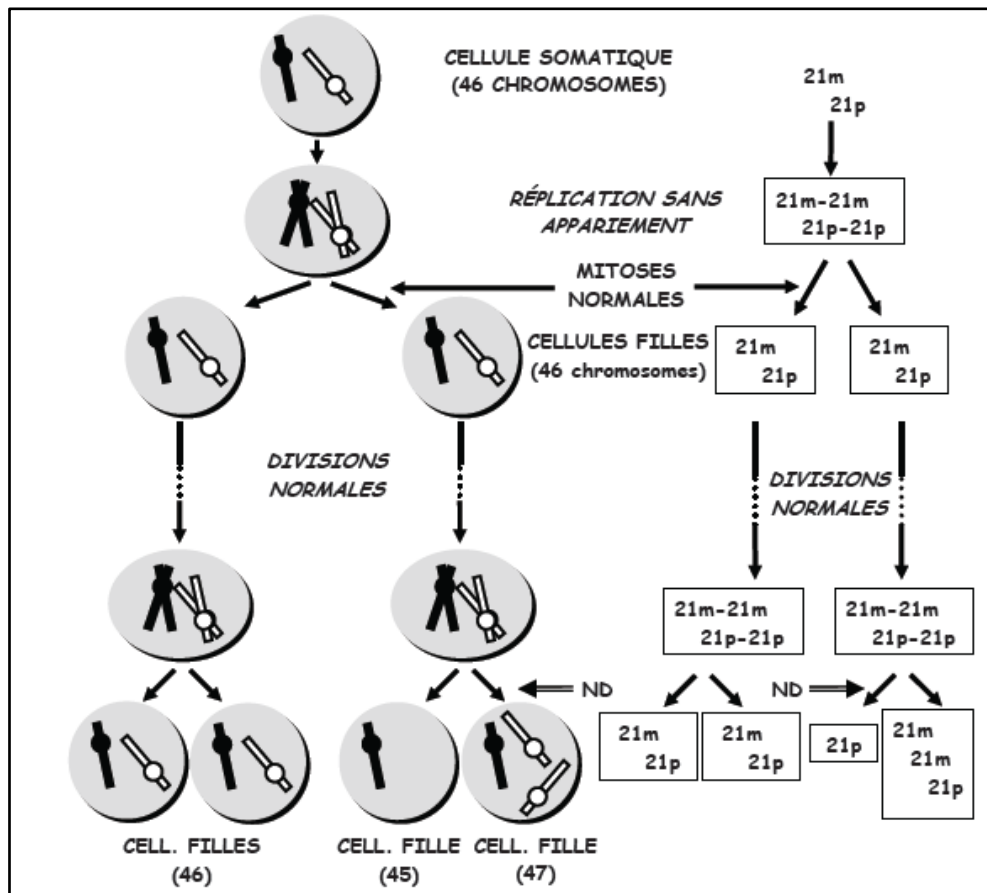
CELLULE SOMATIQUE
(46 CHROMOSOMES)

21m
21p

RÉPLICATION SANS APPARIEMENT

21m-21m
21p-21p

MITOSES NORMALES

CELLULES FILLES
(46 chromosomes)

21m
21p

21m
21p

DIVISIONS NORMALES

DIVISIONS NORMALES

21m-21m
21p-21p

21m-21m
21p-21p

ND

ND

21m
21p

21m
21p

21p

21m
21m
21p

CELL. FILLES
(46)

CELL. FILLE
(45)

CELL. FILLE
(47)